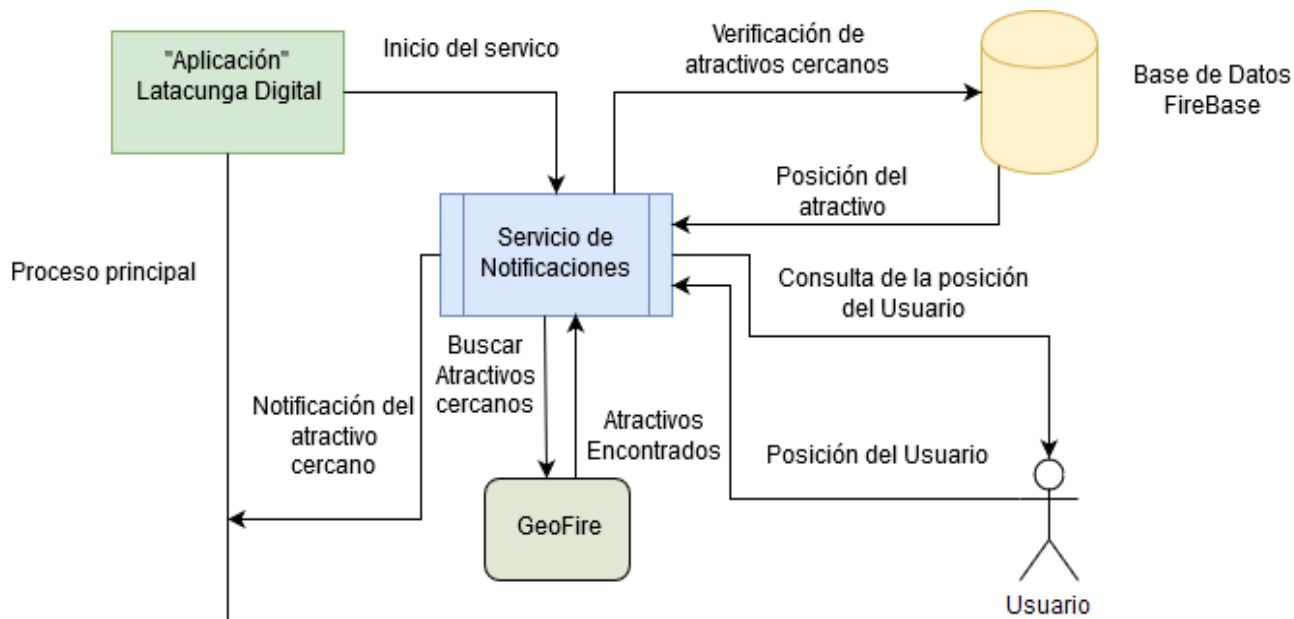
"Aplicación" Latacunga Digital

Inicio del servico

Verificación de atractivos cercanos

Base de Datos FireBase

Posición del atractivo

Servicio de Notificaciones

Proceso principal

Consulta de la posición del Usuario

Buscar Atractivos cercanos

Notificación del atractivo cercano

Atractivos Encontrados

Posición del Usuario

GeoFire

Usuario